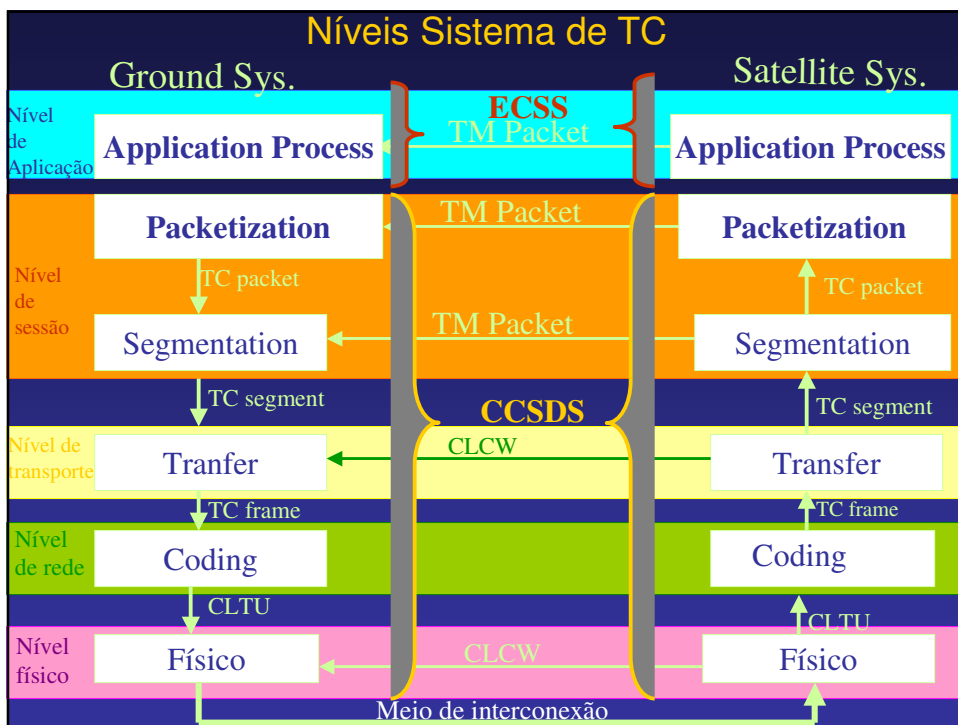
Níveis Sistema de TC

Ground Sys.

Satellite Sys.

Nível de Aplicação

Application Process

ECSS

TM Packet

Application Process

Packetization

TM Packet

Packetization

Nível de sessão

TC packet

TC packet

Segmentation

TM Packet

Segmentation

TC segment

CCSDS

TC segment

Nível de transporte

Tranfer

CLCW

Transfer

TC frame

TC frame

Nível de rede

Coding

Coding

CLTU

CLTU

Nível físico

Físico

CLCW

Físico

Meio de interconexão